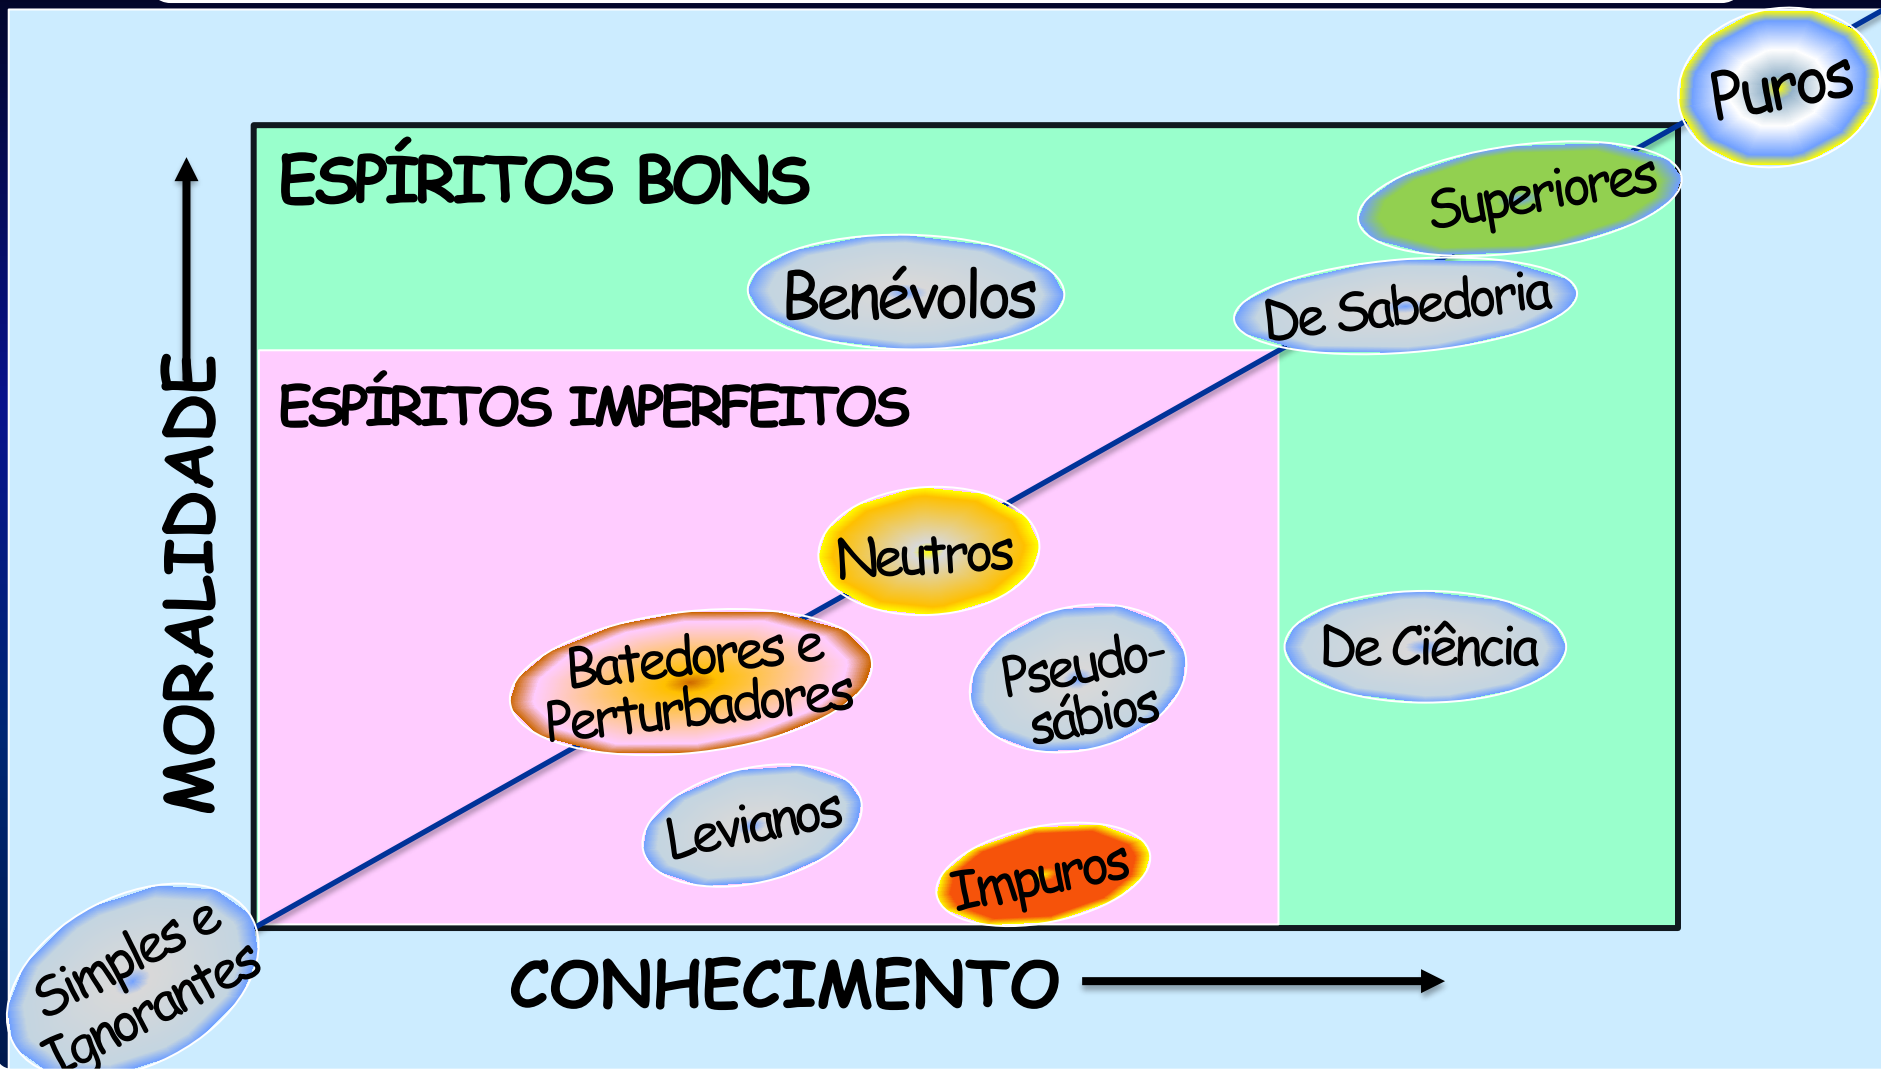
Puros

ESPÍRITOS BONS

Superiores

Benévolos

De Sabedoria

ESPÍRITOS IMPERFEITOS

MORALIDADE

Neutros

Batedores e Perturbadores

Pseudo-sábios

De Ciência

Levianos

Impuros

Simples e Ignorantes

CONHECIMENTO